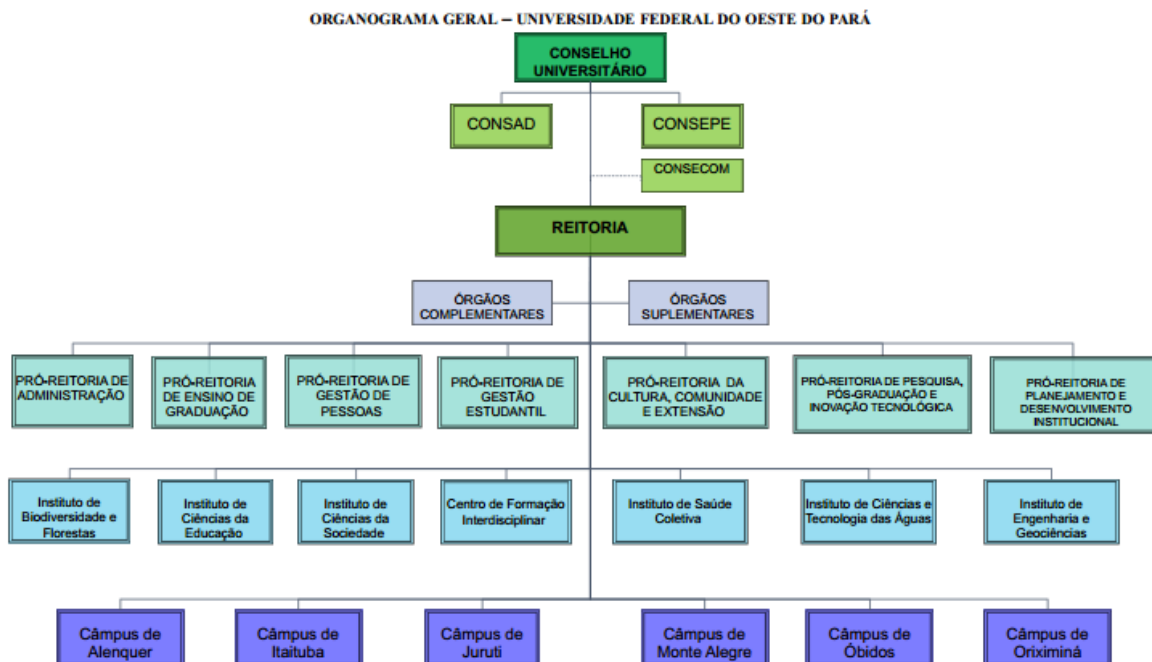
ORGANOGRAMA GERAL – UNIVERSIDADE FEDERAL DO OESTE DO PARÁ

CONSELHO UNIVERSITÁRIO

CONSAD

CONSEPE

CONSECOM

REITORIA

ÓRGÃOS COMPLEMENTARES

ÓRGÃOS SUPLEMENTARES

PRÓ-REITORIA DE ADMINISTRAÇÃO

PRÓ-REITORIA DE ENSINO DE GRADUAÇÃO

PRÓ-REITORIA DE GESTÃO DE PESSOAS

PRÓ-REITORIA DE GESTÃO ESTUDANTIL

PRÓ-REITORIA DA CULTURA, COMUNIDADE E EXTENSÃO

PRÓ-REITORIA DE PESQUISA, PÓS-GRADUAÇÃO E INOVAÇÃO TECNOLÓGICA

PRÓ-REITORIA DE PLANEJAMENTO E DESENVOLVIMENTO INSTITUCIONAL

Instituto de Biodiversidade e Florestas

Instituto de Ciências da Educação

Instituto de Ciências da Sociedade

Centro de Formação Interdisciplinar

Instituto de Saúde Coletiva

Instituto de Ciências e Tecnologia das Águas

Instituto de Engenharia e Geociências

Câmpus de Alenquer

Câmpus de Itaituba

Câmpus de Juruti

Câmpus de Monte Alegre

Câmpus de Óbidos

Câmpus de Oriximiná